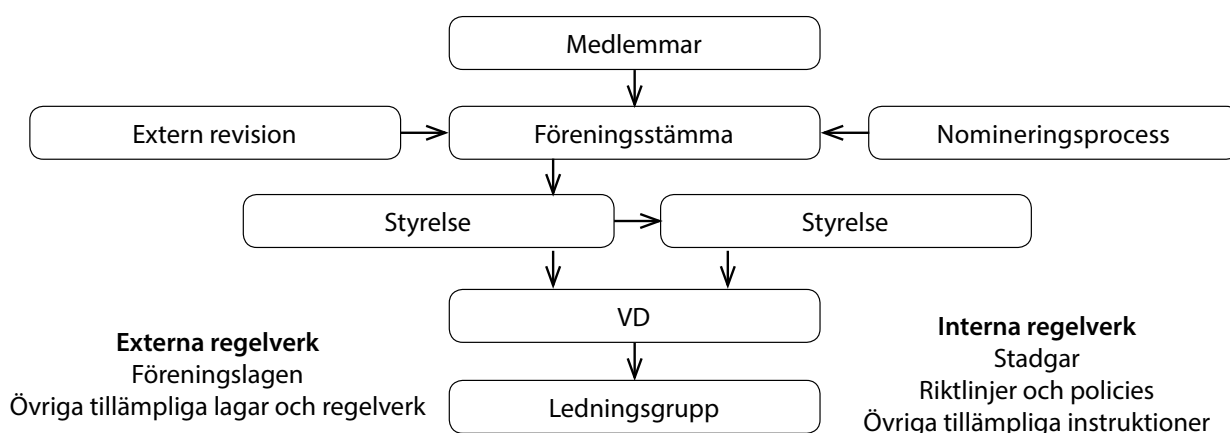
Medlemmar

Extern revision

Föreningsstämma

Nomineringsprocess

Styrelse

Styrelse

VD

Ledningsgrupp

**Externa regelverk**
Föreningslagen
Övriga tillämpliga lagar och regelverk

**Interna regelverk**
Stadgar
Riktlinjer och policies
Övriga tillämpliga instruktioner